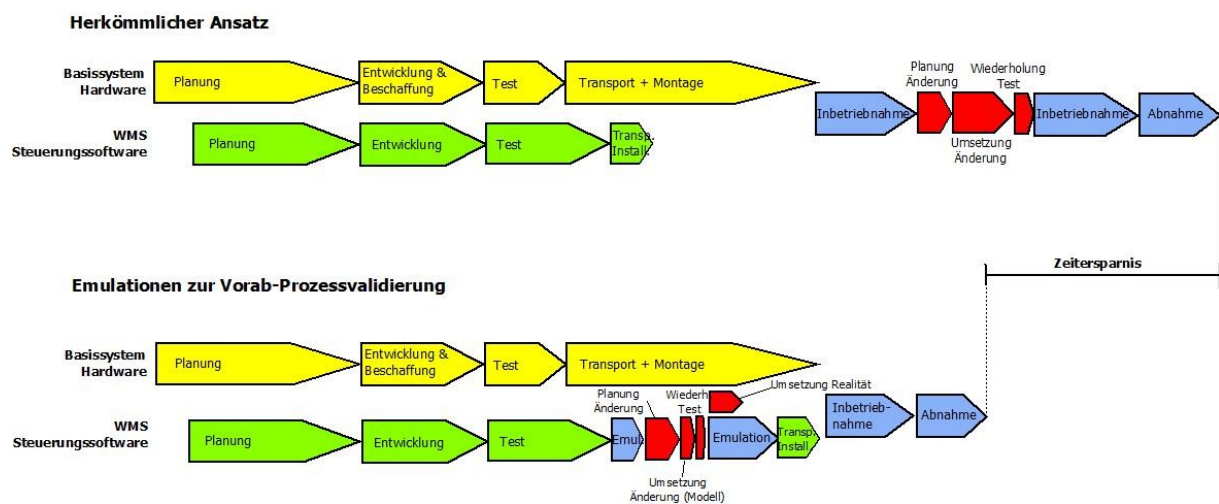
Herkömmlicher Ansatz

Basissystem Hardware

Planung

Entwicklung & Beschaffung

Test

Transport + Montage

WMS Steuerungssoftware

Planung

Entwicklung

Test

Transp. Install.

Planung Änderung

Wiederholung Test

Inbetriebnahme

Inbetriebnahme

Abnahme

Umsetzung Änderung

Zeitersparnis

Emulationen zur Vorab-Prozessvalidierung

Basissystem Hardware

Planung

Entwicklung & Beschaffung

Test

Transport + Montage

WMS Steuerungssoftware

Planung

Entwicklung

Test

Planung Änderung

Wiederh. Test

Umsetzung Realität

Emul.

Emulation

Transp. Install.

Inbetriebnahme

Abnahme

Umsetzung Änderung (Modell)